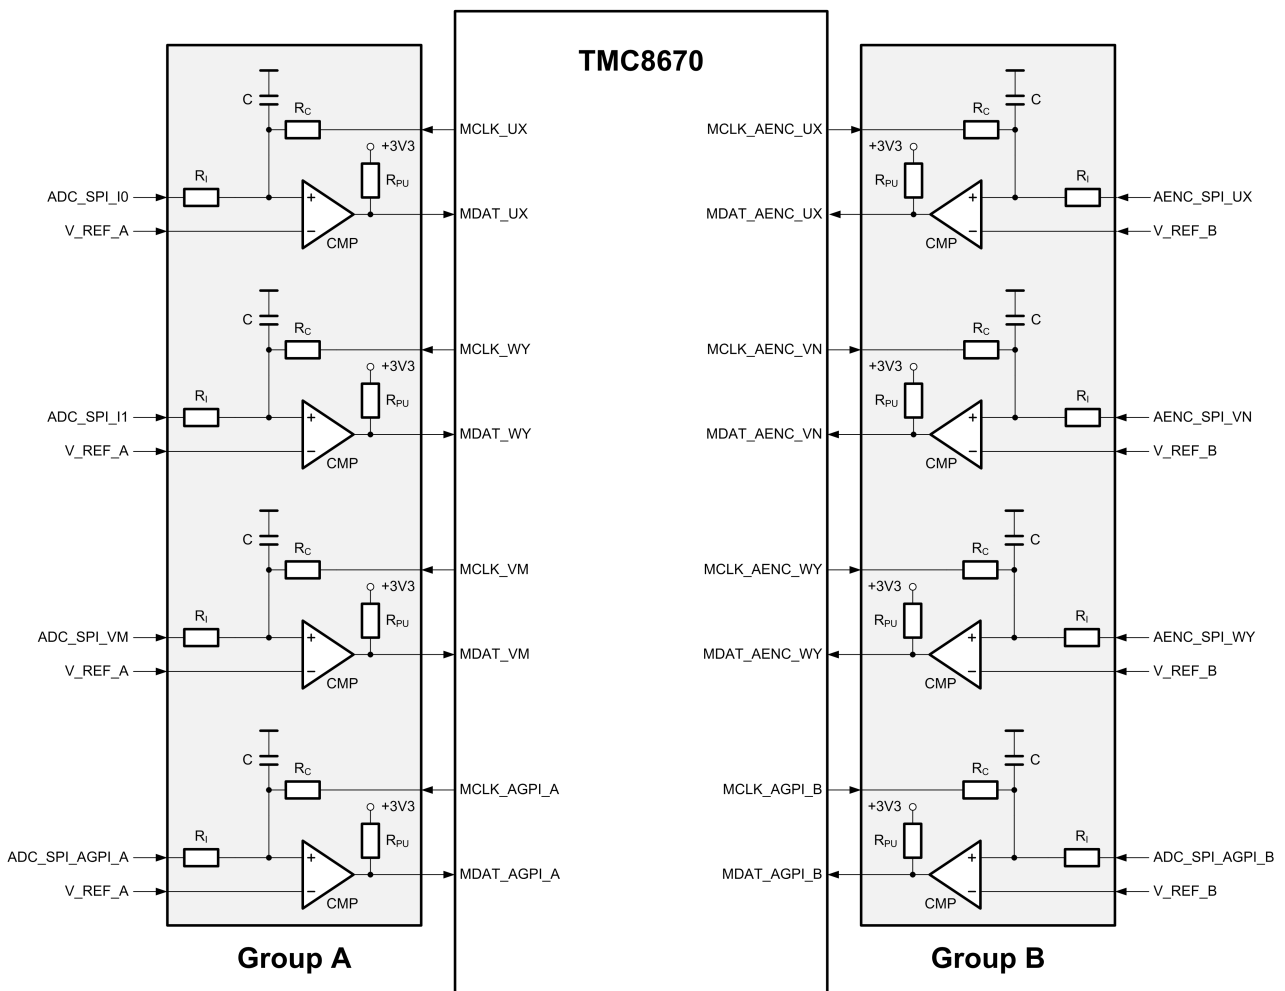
TMC8670

C
$R_C$
MCLK_UX
+3V3
$R_I$
$R_{PU}$
ADC_SPI_I0
MDAT_UX
V_REF_A
CMP

C
$R_C$
MCLK_WY
+3V3
$R_I$
$R_{PU}$
ADC_SPI_I1
MDAT_WY
V_REF_A
CMP

C
$R_C$
MCLK_VM
+3V3
$R_I$
$R_{PU}$
ADC_SPI_VM
MDAT_VM
V_REF_A
CMP

C
$R_C$
MCLK_AGPI_A
+3V3
$R_I$
$R_{PU}$
ADC_SPI_AGPI_A
MDAT_AGPI_A
V_REF_A
CMP

Group A

MCLK_AENC_UX
$R_C$
C
+3V3
$R_{PU}$
$R_I$
AENC_SPI_UX
MDAT_AENC_UX
CMP
V_REF_B

MCLK_AENC_VN
$R_C$
C
+3V3
$R_{PU}$
$R_I$
AENC_SPI_VN
MDAT_AENC_VN
CMP
V_REF_B

MCLK_AENC_WY
$R_C$
C
+3V3
$R_{PU}$
$R_I$
AENC_SPI_WY
MDAT_AENC_WY
CMP
V_REF_B

MCLK_AGPI_B
$R_C$
C
+3V3
$R_{PU}$
$R_I$
ADC_SPI_AGPI_B
MDAT_AGPI_B
CMP
V_REF_B

Group B